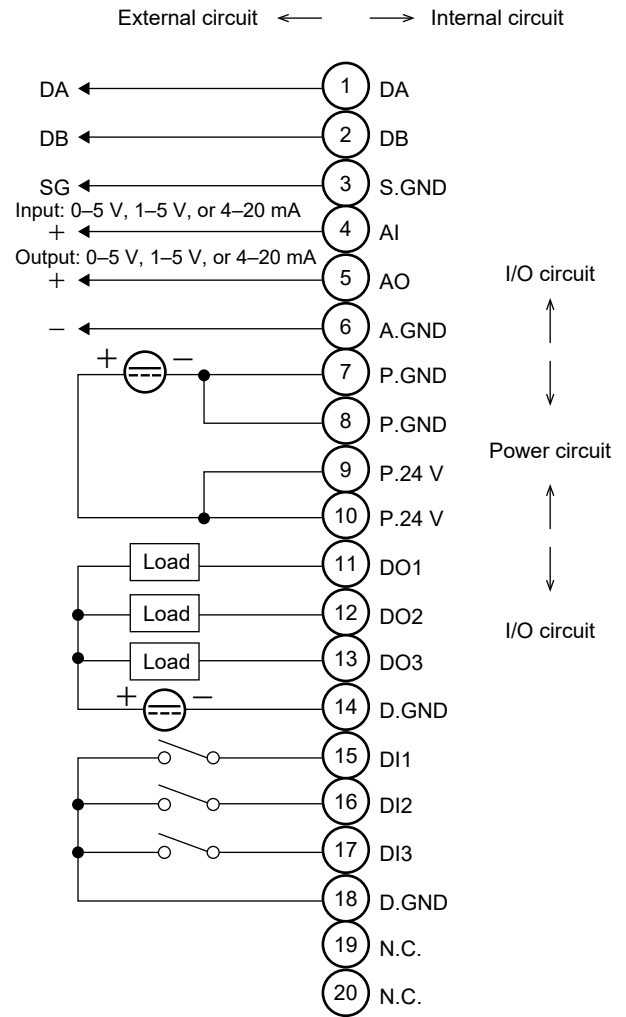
External circuit ⟵ ⟶ Internal circuit

DA 1 DA
DB 2 DB
SG 3 S.GND
Input: 0–5 V, 1–5 V, or 4–20 mA
+ 4 AI
Output: 0–5 V, 1–5 V, or 4–20 mA
+ 5 AO
– 6 A.GND
+ – 7 P.GND
8 P.GND
9 P.24 V
10 P.24 V
Load 11 DO1
Load 12 DO2
Load 13 DO3
+ – 14 D.GND
15 DI1
16 DI2
17 DI3
18 D.GND
19 N.C.
20 N.C.

I/O circuit
Power circuit
I/O circuit